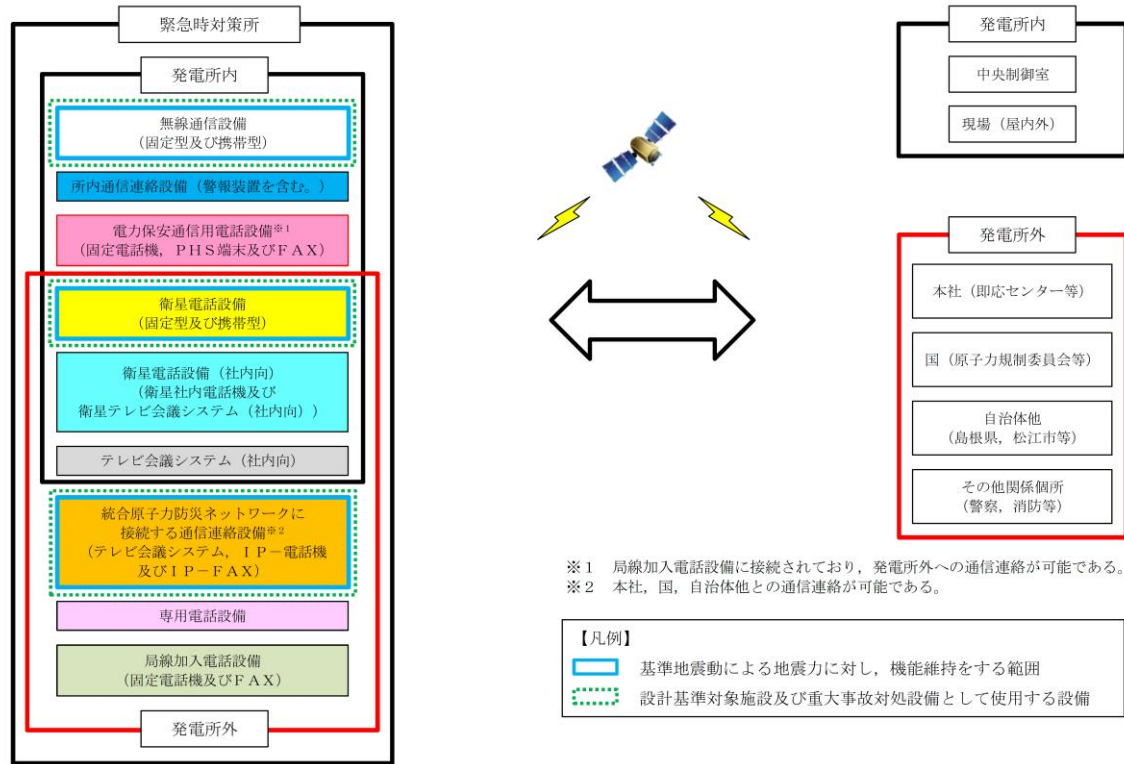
緊急時対策所

発電所内

無線通信設備
(固定型及び携帯型)

所内通信連絡設備(警報装置を含む。)

電力保安通信用電話設備※1
(固定電話機，PHS端末及びFAX)

衛星電話設備
(固定型及び携帯型)

衛星電話設備(社内向)
(衛星社内電話機及び
衛星テレビ会議システム(社内向))

テレビ会議システム(社内向)

統合原子力防災ネットワークに
接続する通信連絡設備※2
(テレビ会議システム，IP－電話機
及びIP－FAX)

専用電話設備

局線加入電話設備
(固定電話機及びFAX)

発電所外

発電所内

中央制御室

現場(屋内外)

発電所外

本社(即応センター等)

国(原子力規制委員会等)

自治体他
(島根県，松江市等)

その他関係個所
(警察，消防等)

※1 局線加入電話設備に接続されており，発電所外への通信連絡が可能である。
※2 本社，国，自治体他との通信連絡が可能である。

【凡例】
基準地震動による地震力に対し，機能維持をする範囲
設計基準対象施設及び重大事故対処設備として使用する設備